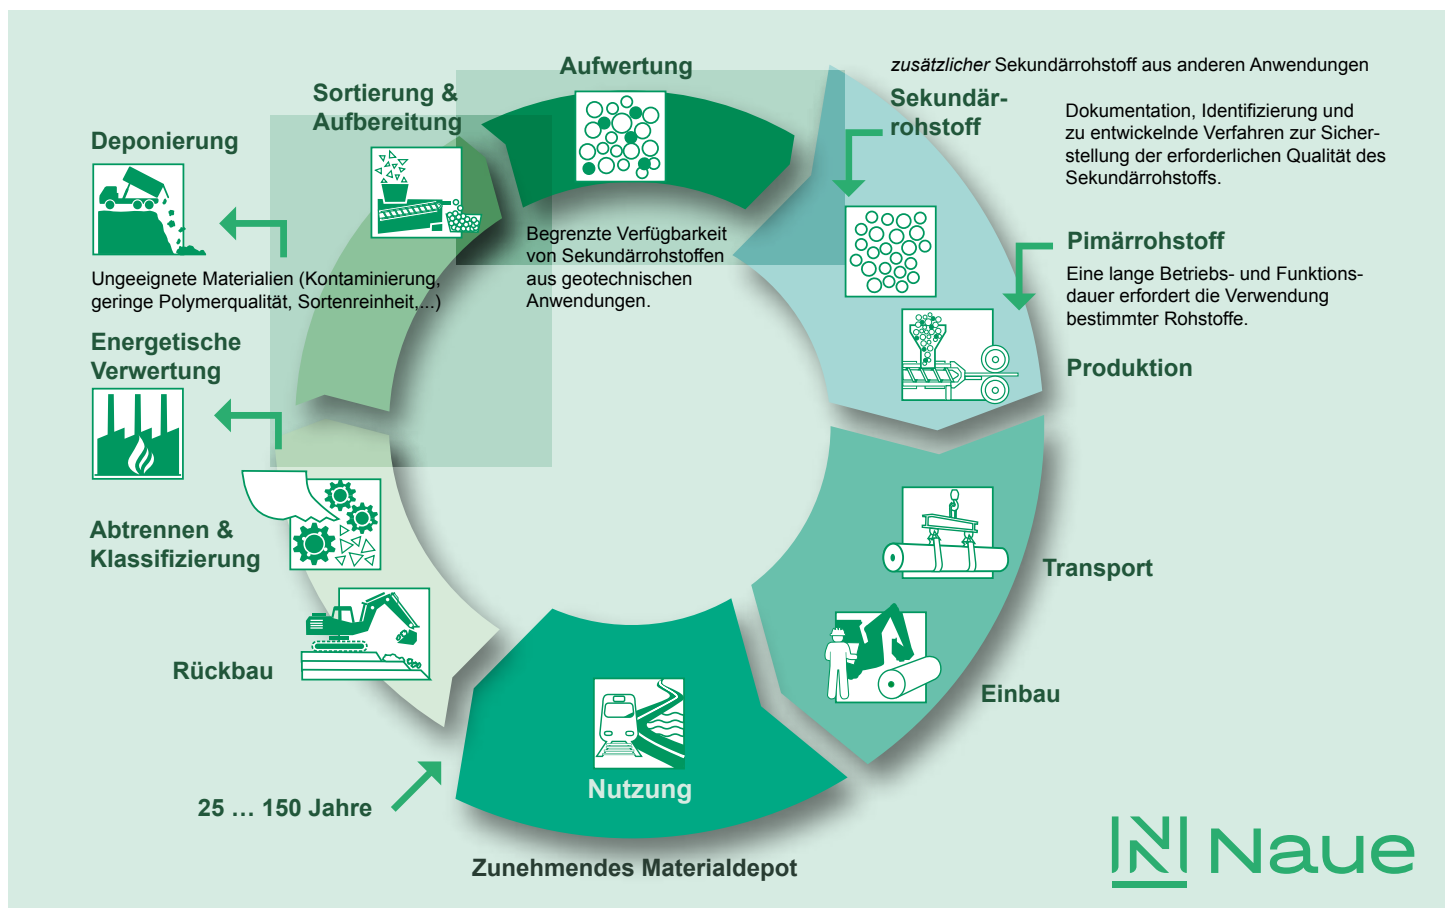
Aufwertung

*zusätzlicher* Sekundärrohstoff aus anderen Anwendungen

Sortierung & Aufbereitung

Sekundärrohstoff

Dokumentation, Identifizierung und zu entwickelnde Verfahren zur Sicherstellung der erforderlichen Qualität des Sekundärrohstoffs.

Deponierung

Begrenzte Verfügbarkeit von Sekundärrohstoffen aus geotechnischen Anwendungen.

Pimärrohstoff

Eine lange Betriebs- und Funktionsdauer erfordert die Verwendung bestimmter Rohstoffe.

Ungeeignete Materialien (Kontaminierung, geringe Polymerqualität, Sortenreinheit,...)

Energetische Verwertung

Produktion

Abtrennen & Klassifizierung

Transport

Rückbau

Einbau

Nutzung

25 … 150 Jahre

Zunehmendes Materialdepot

Naue